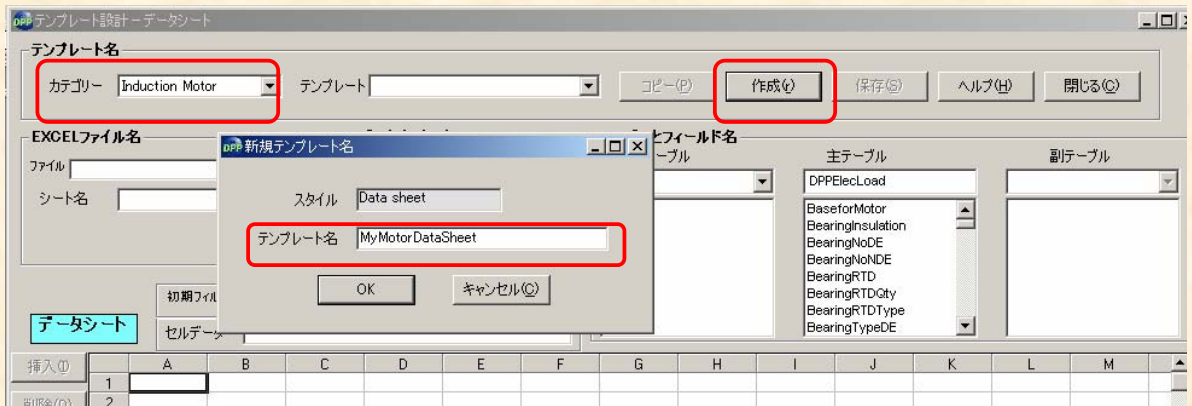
テンプレート設計ーデータシート

テンプレート名

カテゴリー Induction Motor

テンプレート

コピー(P)

作成(V)

保存(S)

ヘルプ(H)

閉じる(C)

EXCELファイル名

ファイル

シート名

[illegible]フィールド名

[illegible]ーブル

主テーブル

DPPElecLoad

副テーブル

BaseforMotor
BearingInsulation
BearingNoDE
BearingNoNDE
BearingRTD
BearingRTDQty
BearingRTDType
BearingTypeDE

新規テンプレート名

スタイル Data sheet

テンプレート名 MyMotorDataSheet

OK

キャンセル(C)

初期フィ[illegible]

データシート

セルデー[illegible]

挿入(I)

削除(D)

| | A | B | C | D | E | F | G | H | I | J | K | L | M |
|---|---|---|---|---|---|---|---|---|---|---|---|---|---|
| 1 | | | | | | | | | | | | | |
| 2 | | | | | | | | | | | | | |